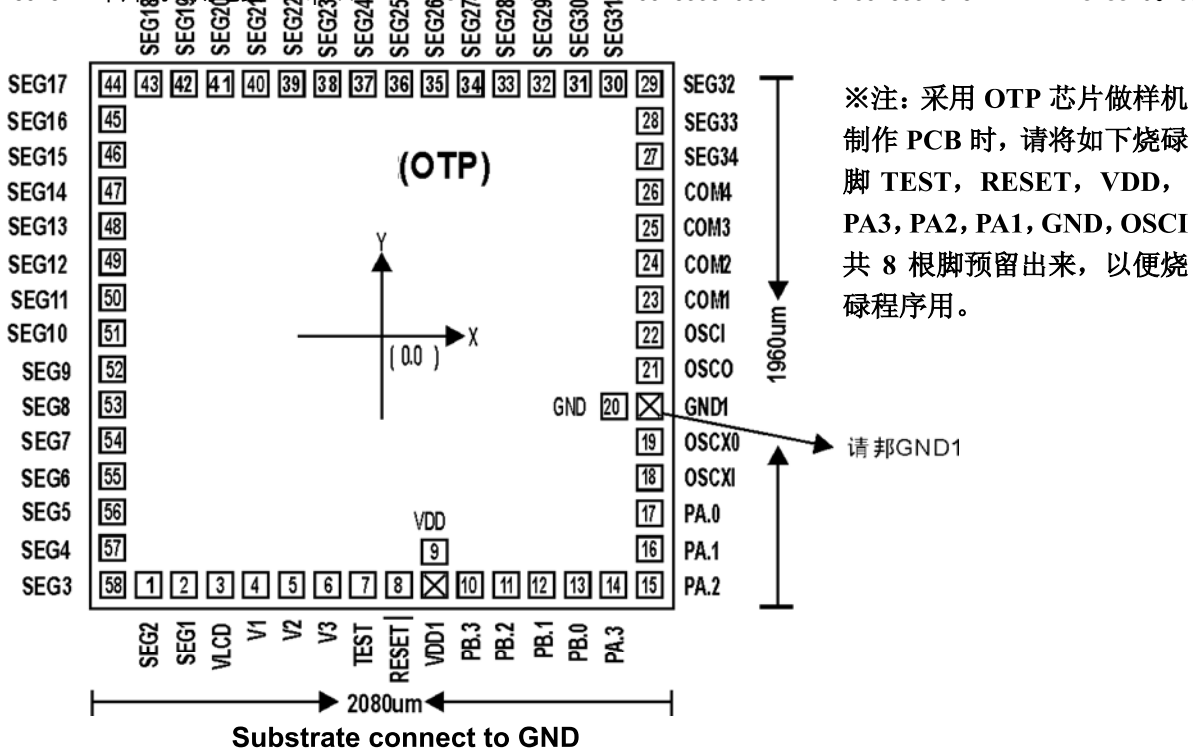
SEG18 SEG19 SEG20 SEG21 SEG22 SEG23 SEG24 SEG25 SEG26 SEG27 SEG28 SEG29 SEG30 SEG31

SEG17 44 43 42 41 40 39 38 37 36 35 34 33 32 31 30 29 SEG32
SEG16 45 28 SEG33
SEG15 46 27 SEG34
SEG14 47 26 COM4
SEG13 48 25 COM3
SEG12 49 24 COM2
SEG11 50 23 COM1
SEG10 51 22 OSCI
SEG9 52 21 OSCO
SEG8 53 GND 20 GND1
SEG7 54 19 OSCX0
SEG6 55 18 OSCXI
SEG5 56 17 PA.0
SEG4 57 16 PA.1
SEG3 58 1 2 3 4 5 6 7 8 VDD 9 10 11 12 13 14 15 PA.2

(OTP)

Y

X

( 0.0 )

1960um

※注：采用 OTP 芯片做样机制作 PCB 时，请将如下烧碌脚 TEST，RESET，VDD，PA3，PA2，PA1，GND，OSCI 共 8 根脚预留出来，以便烧碌程序用。

请邦GND1

SEG2 SEG1 VLCD V1 V2 V3 TEST RESET VDD1 PB.3 PB.2 PB.1 PB.0 PA.3

2080um

Substrate connect to GND